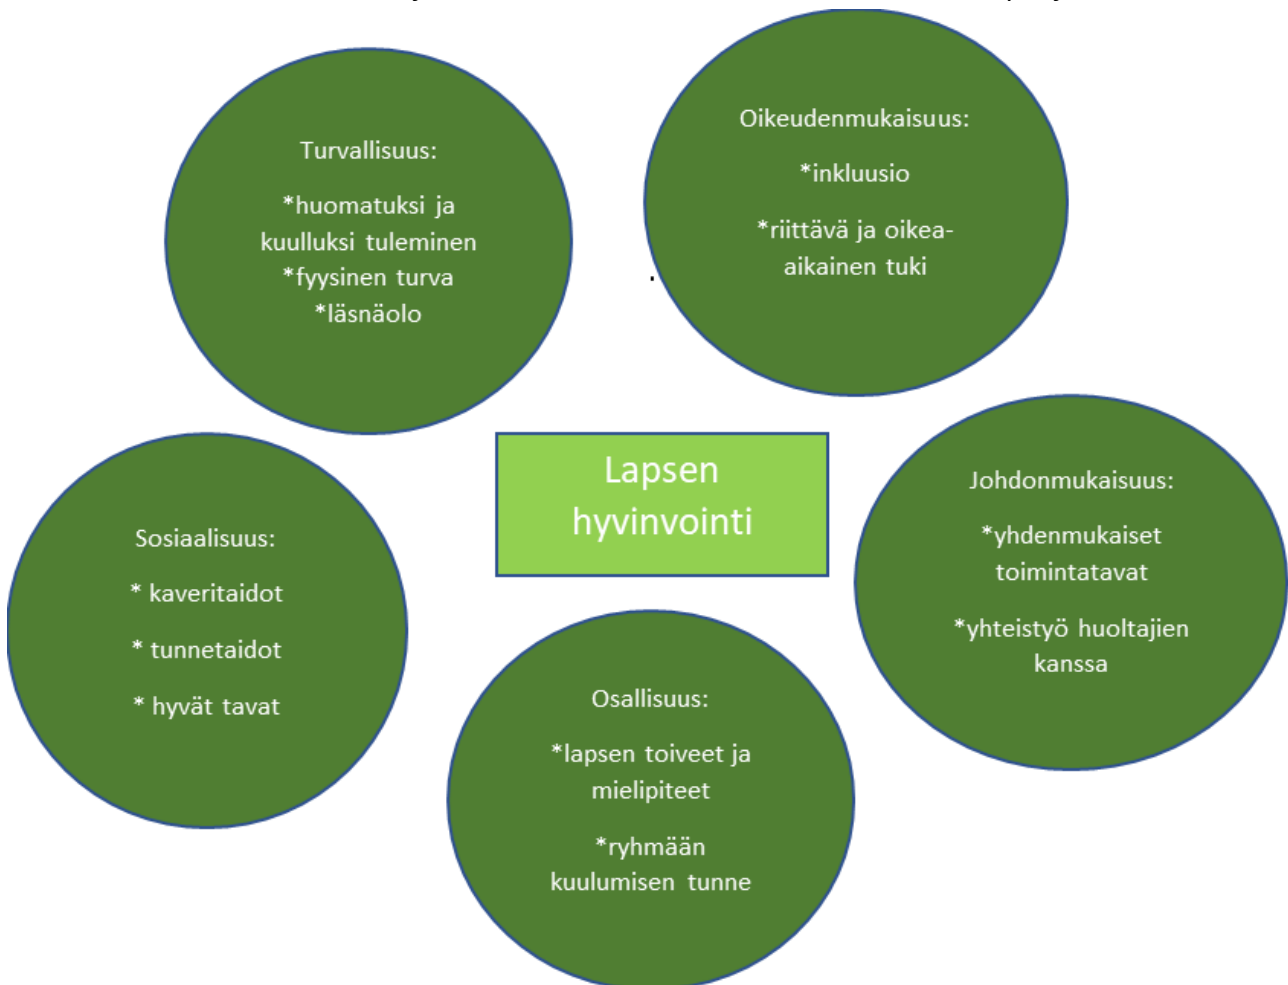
Turvallisuus:

*huomatuksi ja kuulluksi tuleminen
*fyysinen turva
*läsnäolo

Oikeudenmukaisuus:

*inkluusio

*riittävä ja oikea-aikainen tuki

Lapsen hyvinvointi

Sosiaalisuus:

* kaveritaidot

* tunnetaidot

* hyvät tavat

Johdonmukaisuus:

*yhdenmukaiset toimintatavat

*yhteistyö huoltajien kanssa

Osallisuus:

*lapsen toiveet ja mielipiteet

*ryhmään kuulumisen tunne